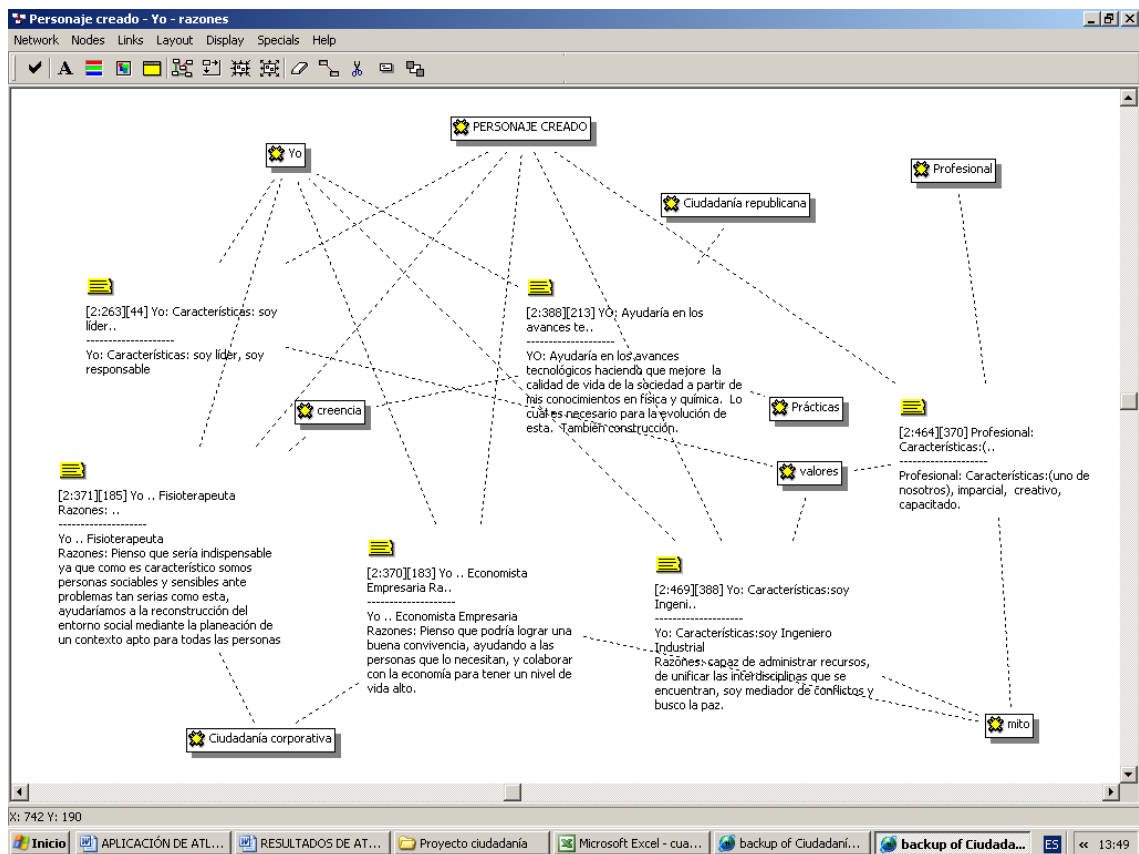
Personaje creado - Yo - razones

Network Nodes Links Layout Display Specials Help

PERSONAJE CREADO

Yo

Profesional

Ciudadanía republicana

[2:263][44] Yo: Características: soy líder..
--------------------
Yo: Características: soy líder, soy responsable

[2:388][213] YO: Ayudaría en los avances te..
--------------------
YO: Ayudaría en los avances tecnológicos haciendo que mejore la calidad de vida de la sociedad a partir de mis conocimientos en física y química. Lo cual es necesario para la evolución de esta. También construcción.

creencia

Prácticas

[2:464][370] Profesional: Características:(..
--------------------
Profesional: Características:(uno de nosotros), imparcial, creativo, capacitado.

valores

[2:371][185] Yo .. Fisioterapeuta Razones: ..
--------------------
Yo .. Fisioterapeuta
Razones: Pienso que sería indispensable ya que como es característico somos personas sociables y sensibles ante problemas tan serias como esta, ayudaríamos a la reconstrucción del entorno social mediante la planeación de un contexto apto para todas las personas

[2:370][183] Yo .. Economista Empresaria Ra..
--------------------
Yo .. Economista Empresaria
Razones: Pienso que podría lograr una buena convivencia, ayudando a las personas que lo necesitan, y colaborar con la economía para tener un nivel de vida alto.

[2:469][388] Yo: Características:soy Ingeni..
--------------------
Yo: Características:soy Ingeniero Industrial
Razones: capaz de administrar recursos, de unificar las interdisciplinas que se encuentran, soy mediador de conflictos y busco la paz.

mito

Ciudadanía corporativa

X: 742 Y: 190

Inicio | APLICACIÓN DE ATL... | RESULTADOS DE AT... | Proyecto ciudadanía | Microsoft Excel - cua... | backup of Ciudadaní... | backup of Ciudada... | ES | « 13:49